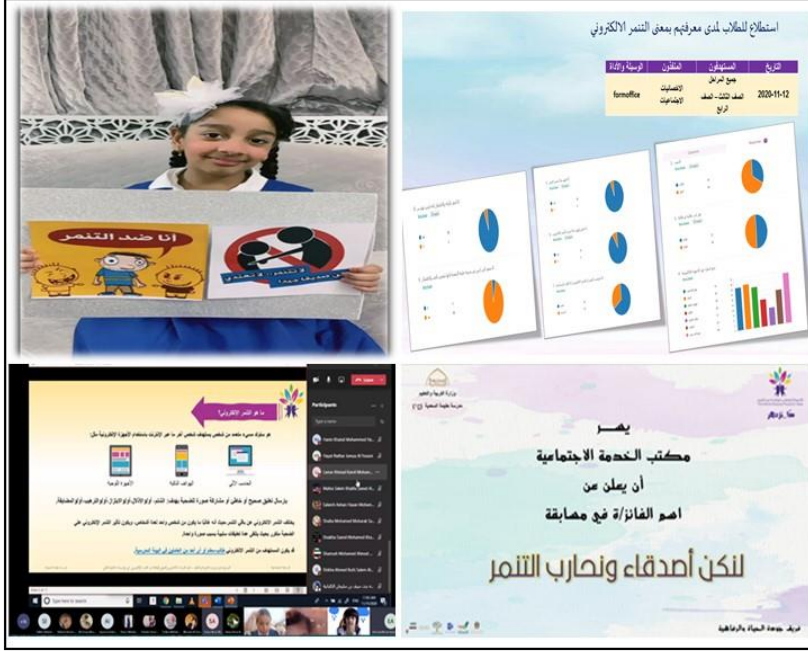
أنا ضد التنمر

التنمر... لا تعتدي

استطلاع للطلاب لمدى معرفتهم بمعنى التنمر الالكتروني

| التاريخ | المستهدفون | المنفذون | الوسيلة والأداة |
|---|---|---|---|
| 2020-11-12 | جميع المراحل الصف الثالث - الصف الرابع | الاخصائيات الاجتماعيات | formoffice |

ما هو التنمر الالكتروني؟

الحاسب الآلي

الهواتف الذكية

الأجهزة اللوحية

Participants

وزارة التربية والتعليم

يسر

مكتب الخدمة الاجتماعية

أن يعلن عن

اسم الفائز/ة في مسابقة

لنكن أصدقاء ونحارب التنمر